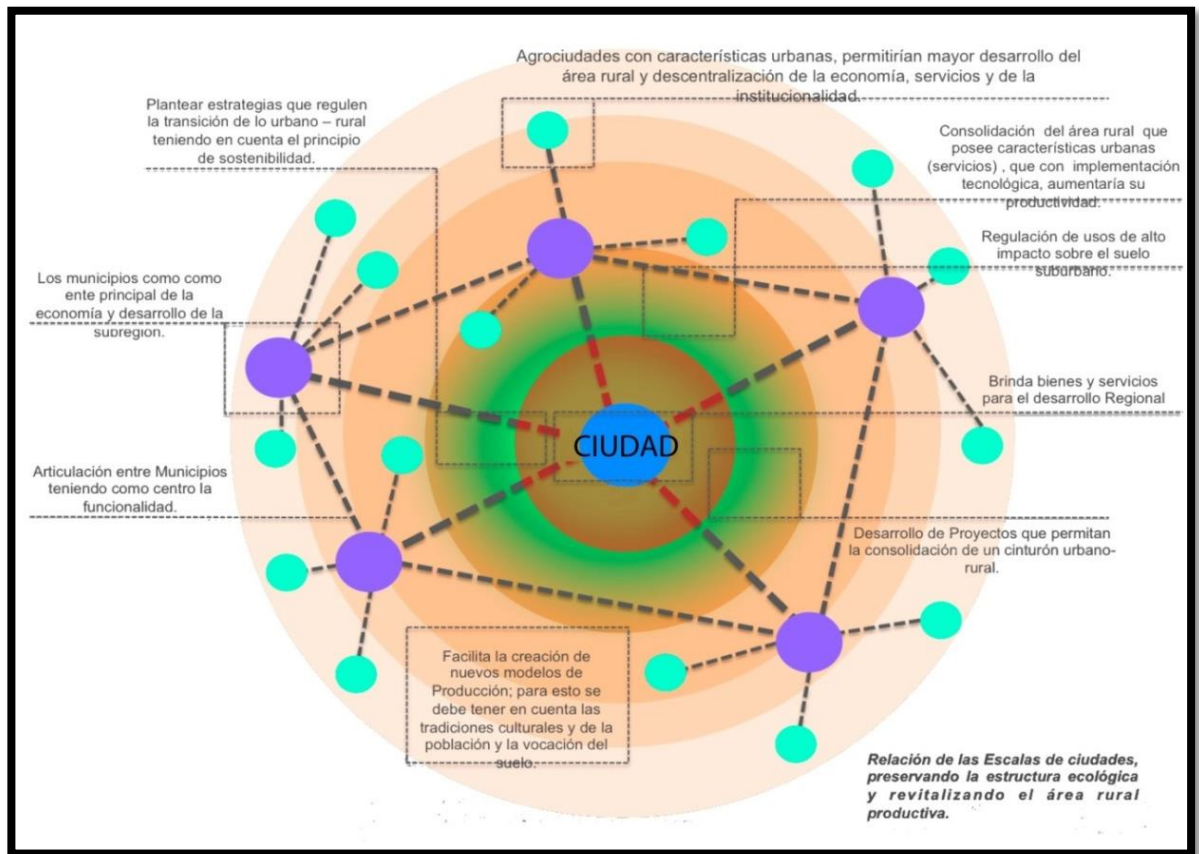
Agrociudades con características urbanas, permitirían mayor desarrollo del área rural y descentralización de la economía, servicios y de la institucionalidad.

Plantear estrategias que regulen la transición de lo urbano – rural teniendo en cuenta el principio de sostenibilidad.

Consolidación del área rural que posee características urbanas (servicios) , que con implementación tecnológica, aumentaría su productividad.

Regulación de usos de alto impacto sobre el suelo suburbano.

Los municipios como como ente principal de la economía y desarrollo de la subregion.

Brinda bienes y servicios para el desarrollo Regional

CIUDAD

Articulación entre Municipios teniendo como centro la funcionalidad.

Desarrollo de Proyectos que permitan la consolidación de un cinturón urbano-rural.

Facilita la creación de nuevos modelos de Producción; para esto se debe tener en cuenta las tradiciones culturales y de la población y la vocación del suelo.

Relación de las Escalas de ciudades, preservando la estructura ecológica y revitalizando el área rural productiva.